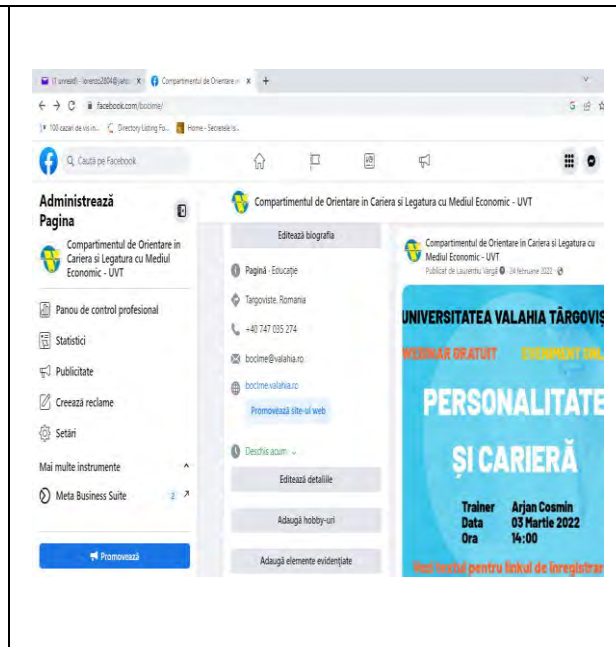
(1 unread) - lorenzo2804@yahoo × Compartimentul de Orientare în × +

← → C facebook.com/bocime/

100 cazari de vis in... Directory Listing Fo... Home - Secretele lu...

Caută pe Facebook

Administrează Pagina

Compartimentul de Orientare in Cariera si Legatura cu Mediul Economic - UVT

Panou de control profesional

Statistici

Publicitate

Creează reclame

Setări

Mai multe instrumente

Meta Business Suite 2

Promovează

Compartimentul de Orientare in Cariera si Legatura cu Mediul Economic - UVT

Editează biografia

Pagină · Educație

Targoviste, Romania

+40 747 035 274

bocime@valahia.ro

bocime.valahia.ro

Promovează site-ul web

Deschis acum

Editează detaliile

Adaugă hobby-uri

Adaugă elemente evidențiate

Compartimentul de Orientare in Cariera si Legatura cu Mediul Economic - UVT

Publicat de Laurentiu Vargă · 24 februarie 2022 ·

UNIVERSITATEA VALAHIA TÂRGOVIȘ

WEBINAR GRATUIT EVENIMENT ONL

PERSONALITATE

ȘI CARIERĂ

Trainer Arjan Cosmin
Data 03 Martie 2022
Ora 14:00

Vezi textul pentru linkul de înregistrar